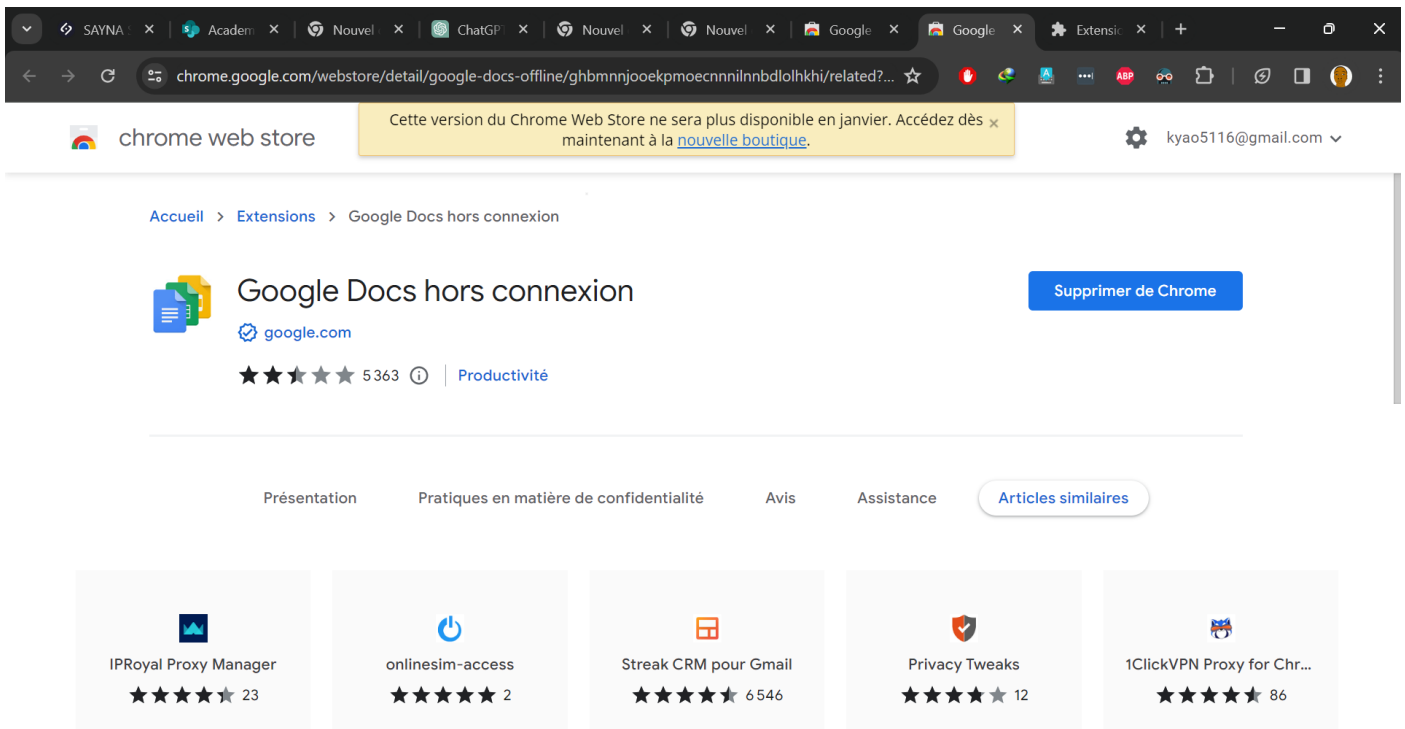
SAYNA × Academ × Nouvel × ChatGP × Nouvel × Nouvel × Google × Google × Extensio × +

chrome.google.com/webstore/detail/google-docs-offline/ghbmnnjooekpmoecnnnilnnbdlolhkhi/related?...

ABP

chrome web store

Cette version du Chrome Web Store ne sera plus disponible en janvier. Accédez dès maintenant à la nouvelle boutique.

kyao5116@gmail.com

Accueil > Extensions > Google Docs hors connexion

Google Docs hors connexion

google.com

5 363 | Productivité

Supprimer de Chrome

Présentation Pratiques en matière de confidentialité Avis Assistance Articles similaires

IPRoyal Proxy Manager
23

onlinesim-access
2

Streak CRM pour Gmail
6 546

Privacy Tweaks
12

1ClickVPN Proxy for Chr...
86